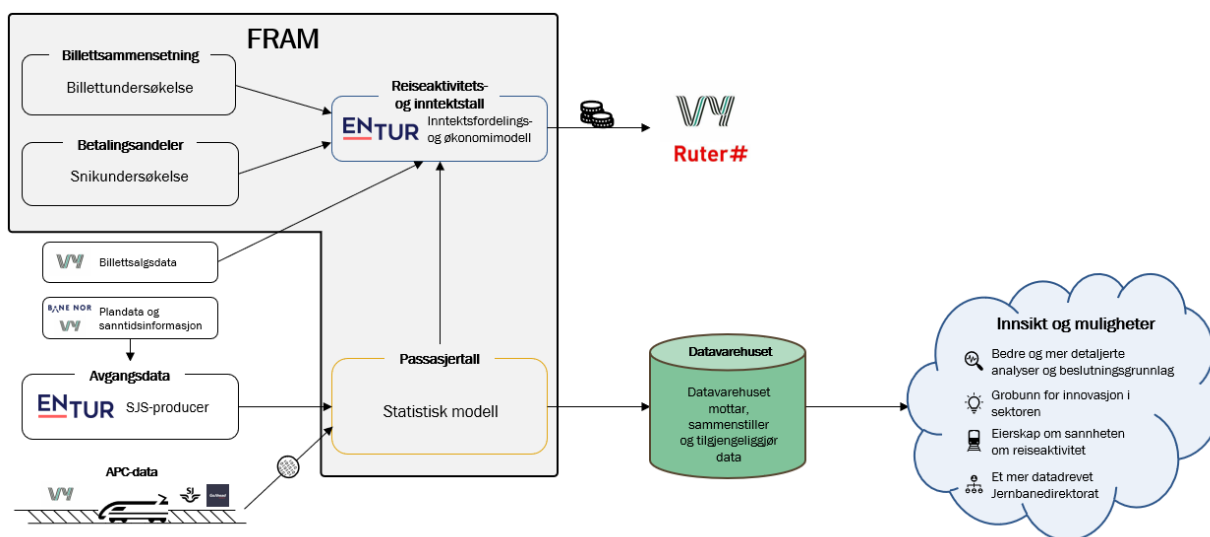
FRAM

Billettsammensetning
Billettundersøkelse

Betalingsandeler
Snikundersøkelse

Reiseaktivitets- og inntektstall
ENTUR Inntektsfordelings- og økonomimodell

VY
Ruter#

VY Billettsalgsdata

BANE NOR
VY Plandata og sanntidsinformasjon

Avgangsdata
ENTUR SJS-producer

APC-data
VY
SJ
GoAhead

Passasjertall
Statistisk modell

Datavarehuset
Datavarehuset mottar, sammenstiller og tilgjengeliggjør data

Innsikt og muligheter
Bedre og mer detaljerte analyser og beslutningsgrunnlag
Grobunn for innovasjon i sektoren
Eierskap om sannheten om reiseaktivitet
Et mer datadrevet Jernbanedirektorat